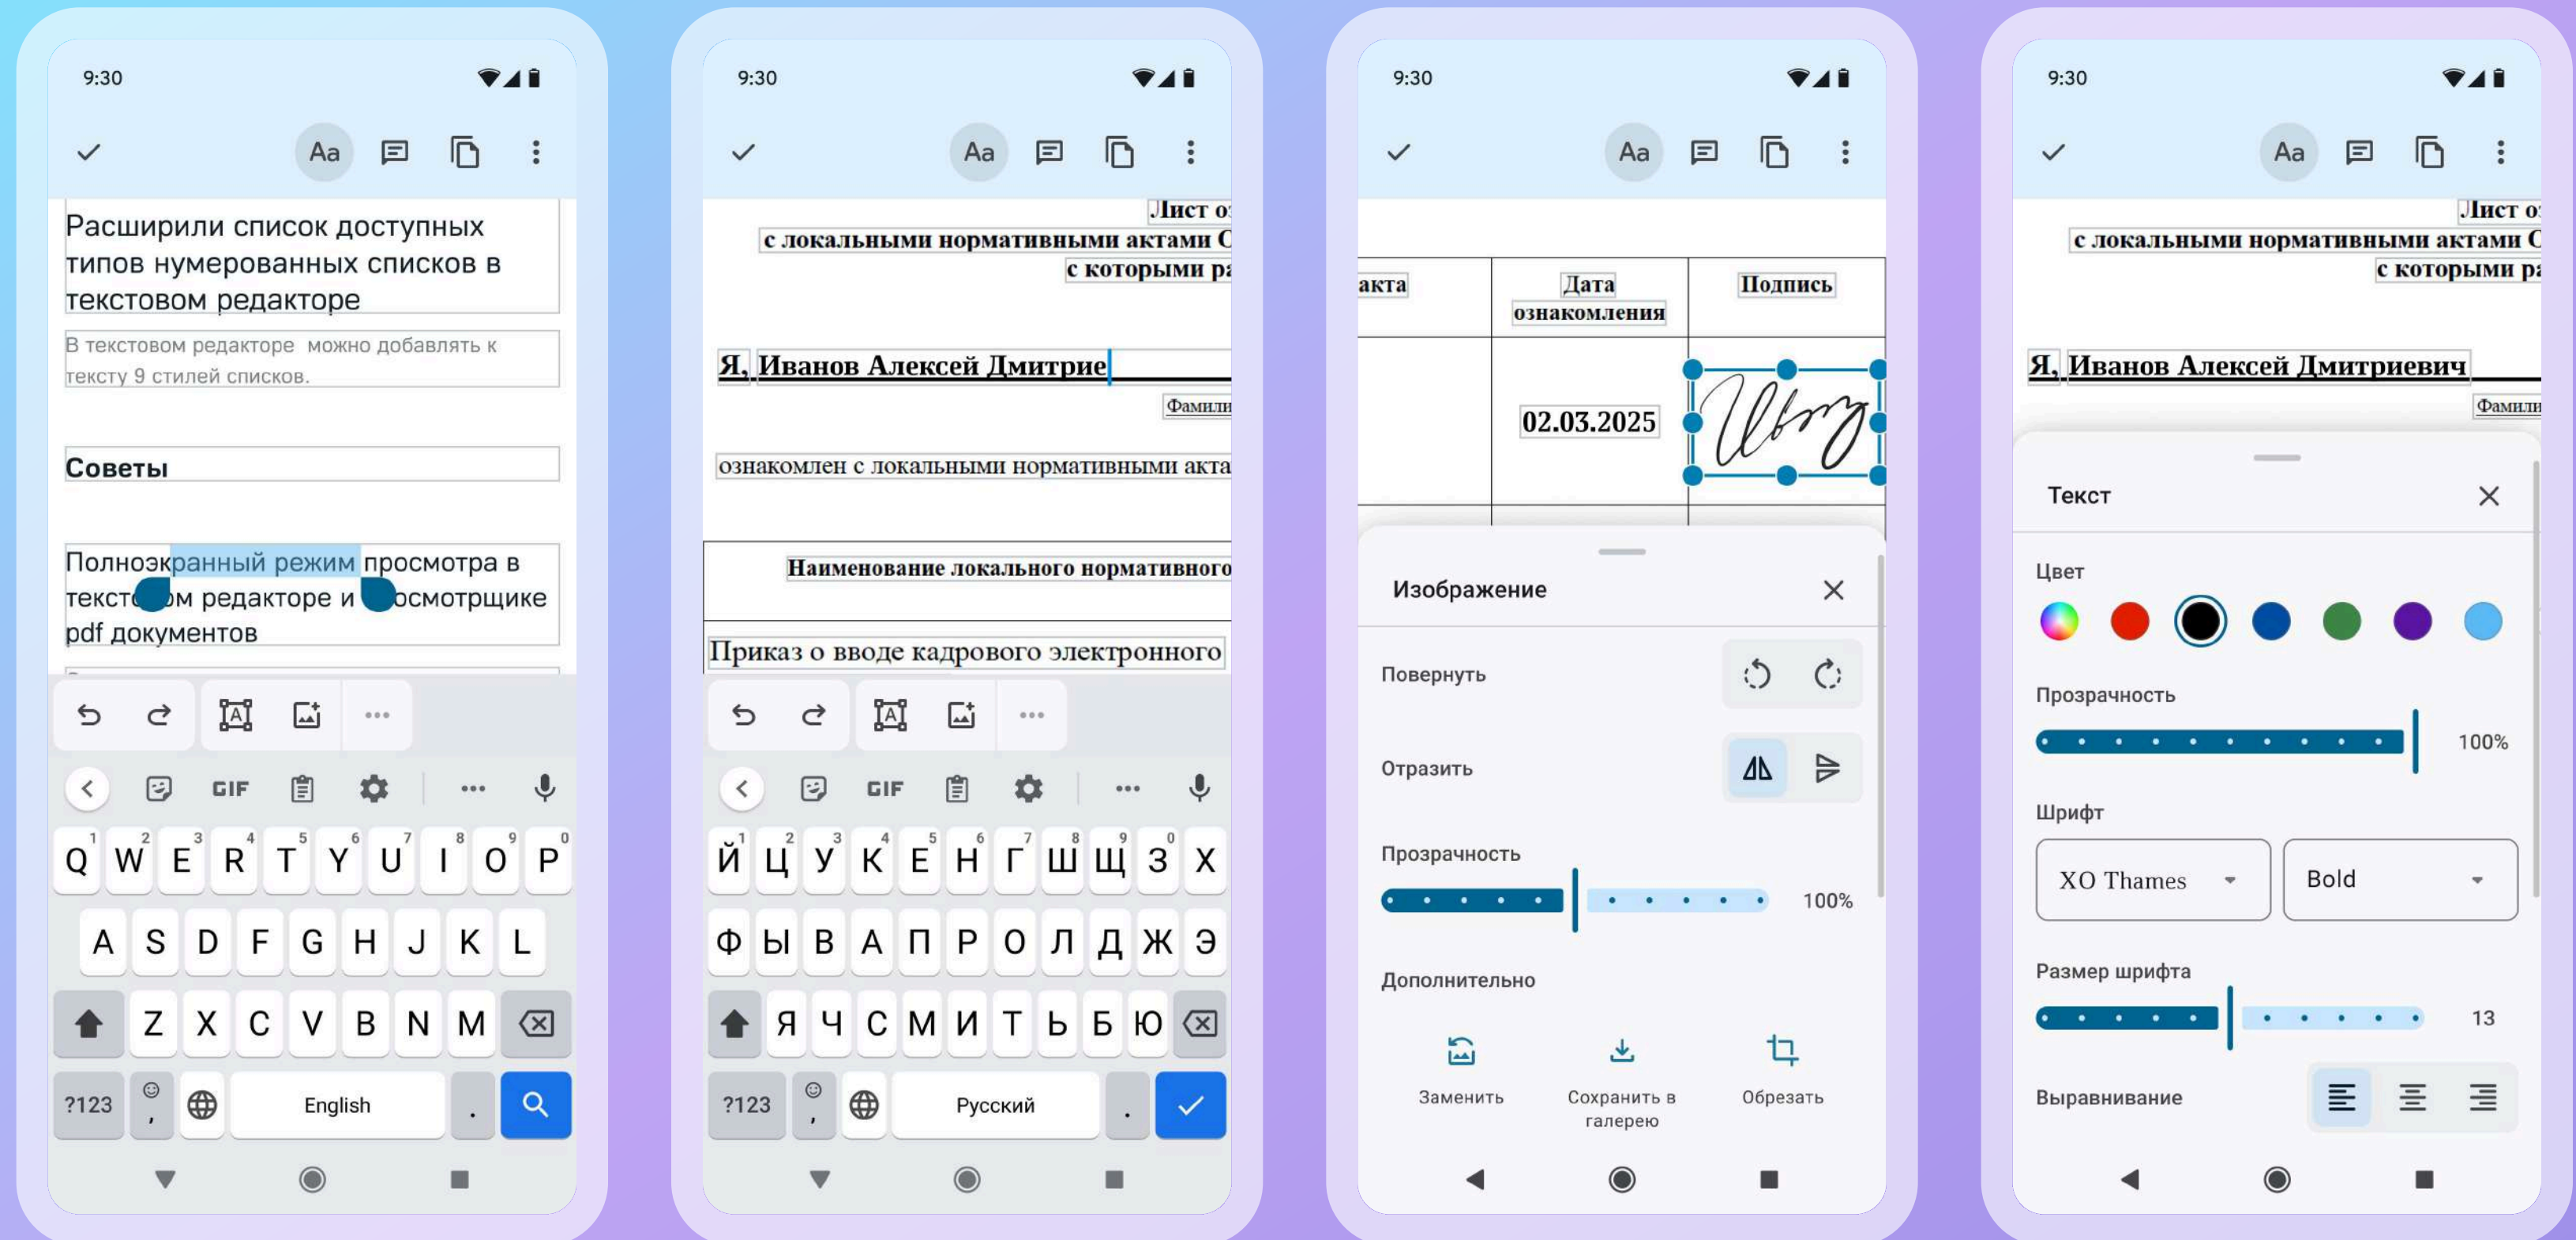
9:30

Aa

Расширили список доступных типов нумерованных списков в текстовом редакторе

В текстовом редакторе можно добавлять к тексту 9 стилей списков.

Советы

Полноэкранный режим просмотра в текстовом редакторе и просмотрщике pdf документов

GIF

Q W E R T Y U I O P
A S D F G H J K L
Z X C V B N M
?123 , English .

9:30

Aa

Лист о
с локальными нормативными актами С
с которыми ра

Я, Иванов Алексей Дмитрие

Фамили

ознакомлен с локальными нормативными акта

Наименование локального нормативного

Приказ о вводе кадрового электронного

GIF

Й Ц У К Е Н Г Ш Щ З Х
Ф Ы В А П Р О Л Д Ж Э
Я Ч С М И Т Ь Б Ю
?123 , Русский .

9:30

Aa

акта | Дата ознакомления | Подпись
02.03.2025

Изображение

Повернуть

Отразить

Прозрачность

100%

Дополнительно

Заменить

Сохранить в галерею

Обрезать

9:30

Aa

Лист о
с локальными нормативными актами С
с которыми ра

Я, Иванов Алексей Дмитриевич

Фамили

Текст

Цвет

Прозрачность

100%

Шрифт

XO Thames

Bold

Размер шрифта

13

Выравнивание